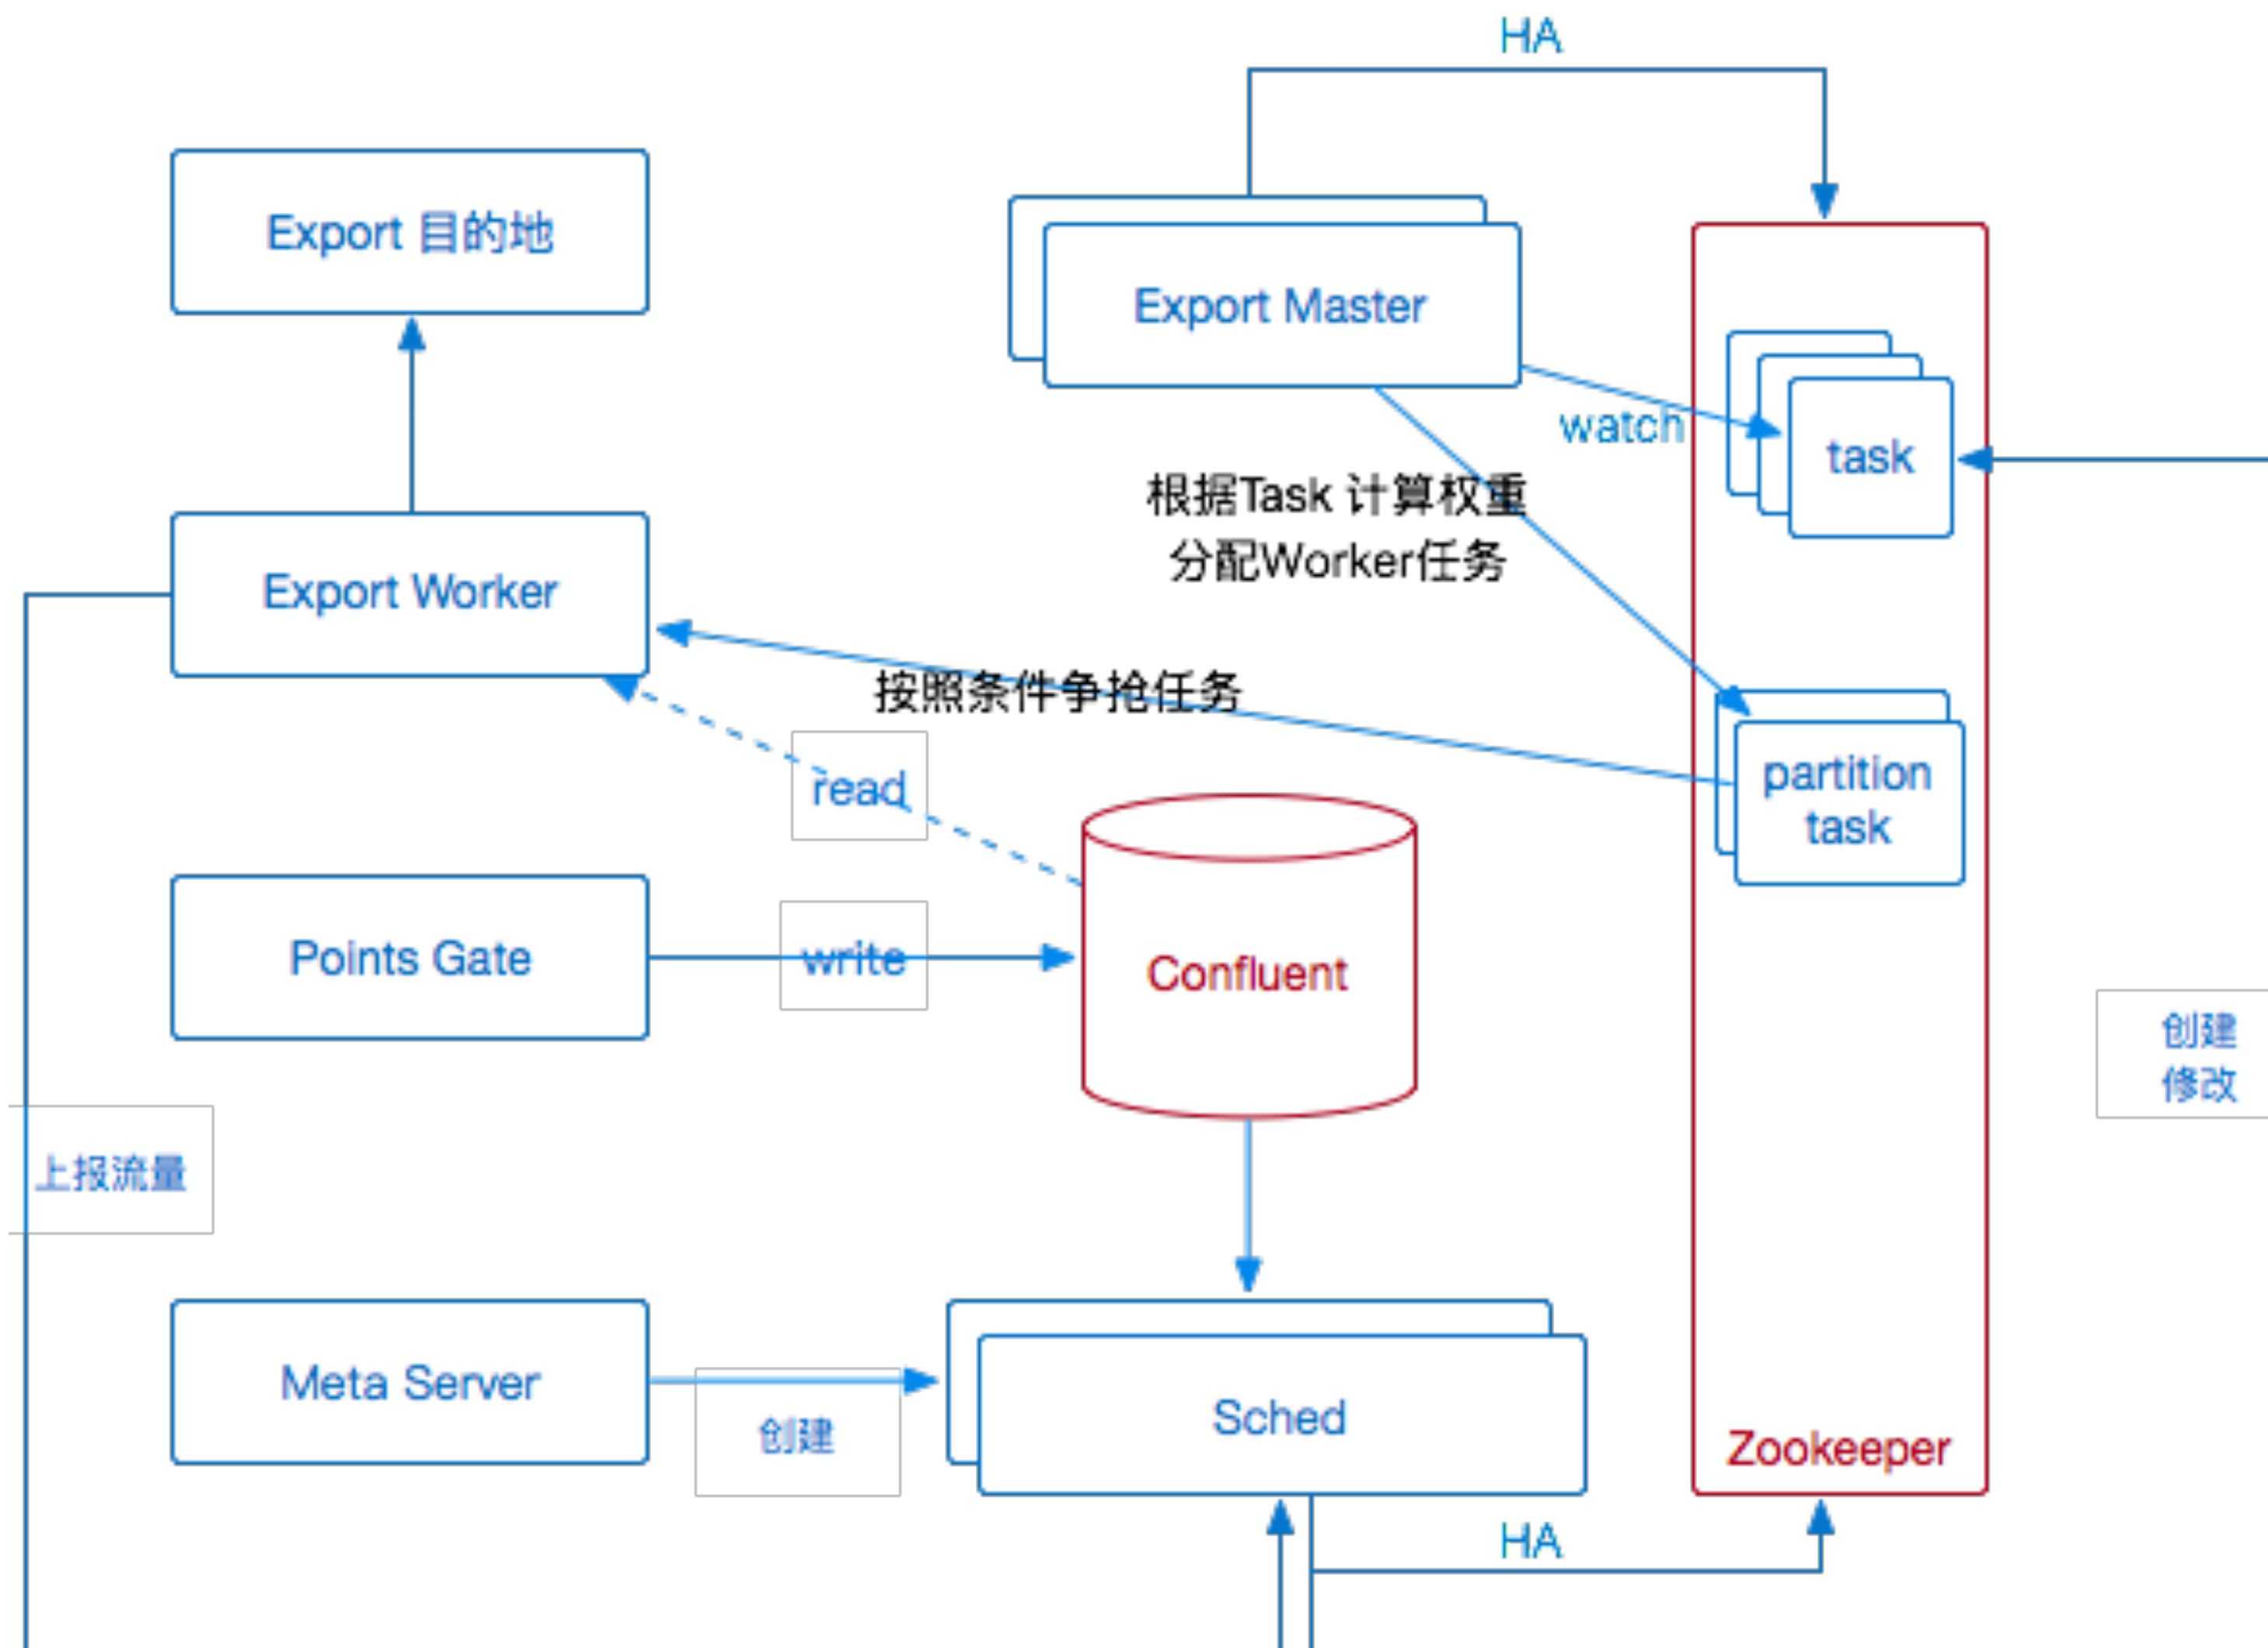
HA

Export 目的地

Export Master

watch

task

根据Task 计算权重
分配Worker任务

Export Worker

按照条件争抢任务

partition task

read

Points Gate

write

Confluent

创建
修改

上报流量

Meta Server

创建

Sched

Zookeeper

HA